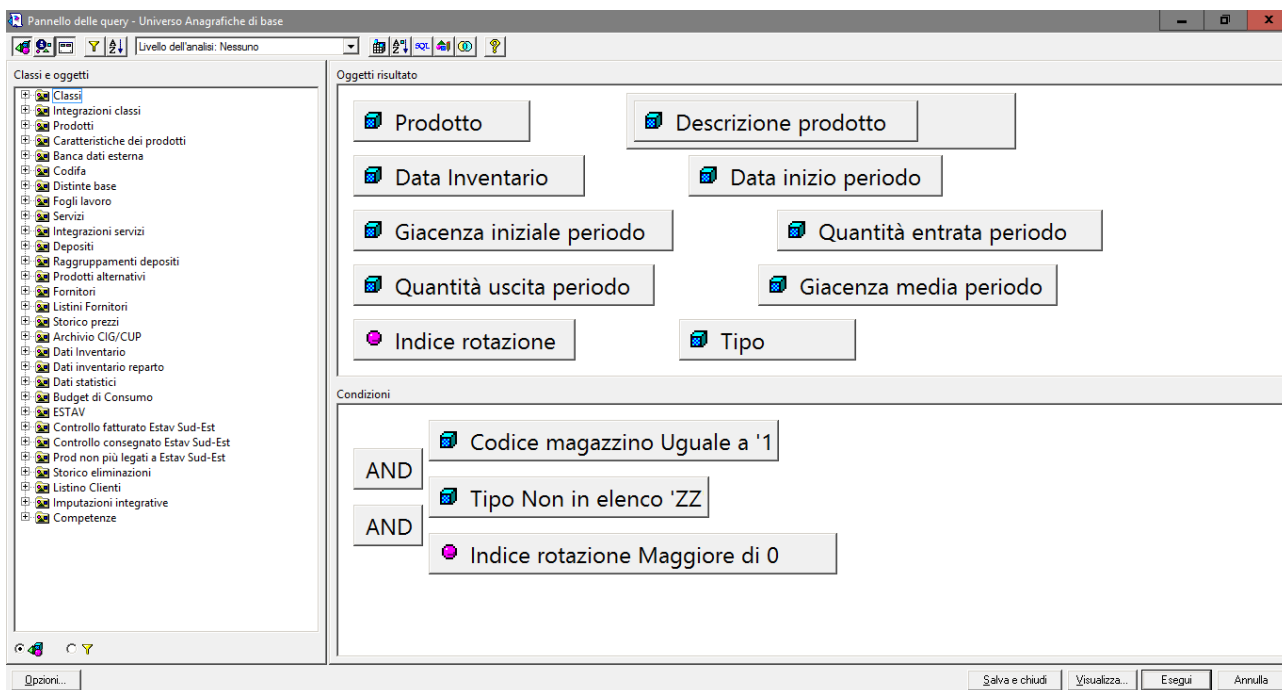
Pannello delle query - Universo Anagrafiche di base

Livello dell'analisi: Nessuno

Classi e oggetti

Classi
Integrazioni classi
Prodotti
Caratteristiche dei prodotti
Banca dati esterna
Codifa
Distinte base
Fogli lavoro
Servizi
Integrazioni servizi
Depositi
Raggruppamenti depositi
Prodotti alternativi
Fornitori
Listini Fornitori
Storico prezzi
Archivio CIG/CUP
Dati Inventario
Dati inventario reparto
Dati statistici
Budget di Consumo
ESTAV
Controllo fatturato Estav Sud-Est
Controllo consegnato Estav Sud-Est
Prod non più legati a Estav Sud-Est
Storico eliminazioni
Listino Clienti
Imputazioni integrative
Competenze

Oggetti risultato

Prodotto
Descrizione prodotto
Data Inventario
Data inizio periodo
Giacenza iniziale periodo
Quantità entrata periodo
Quantità uscita periodo
Giacenza media periodo
Indice rotazione
Tipo

Condizioni

Codice magazzino Uguale a '1
AND
Tipo Non in elenco 'ZZ
AND
Indice rotazione Maggiore di 0

Opzioni...
Salva e chiudi
Visualizza...
Esegui
Annulla